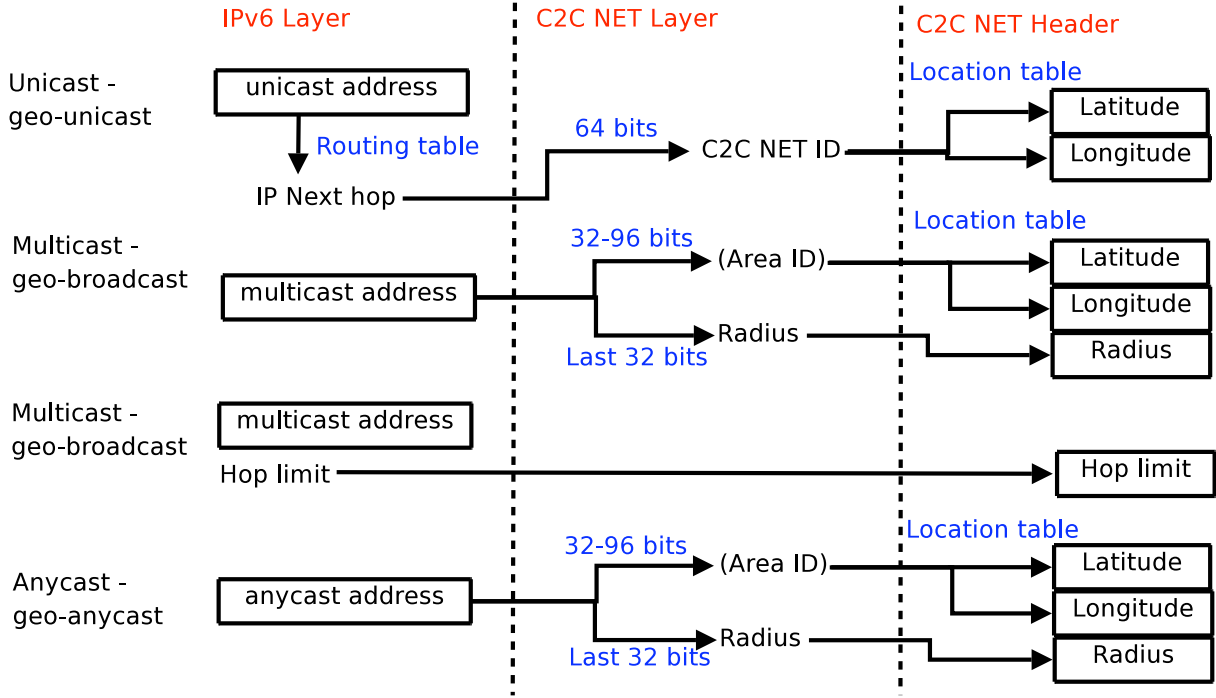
IPv6 Layer

C2C NET Layer

C2C NET Header

Unicast - geo-unicast

unicast address

Routing table

IP Next hop

64 bits

C2C NET ID

Location table

Latitude

Longitude

Multicast - geo-broadcast

multicast address

32-96 bits

(Area ID)

Radius

Last 32 bits

Location table

Latitude

Longitude

Radius

Multicast - geo-broadcast

multicast address

Hop limit

Hop limit

Anycast - geo-anycast

anycast address

32-96 bits

(Area ID)

Radius

Last 32 bits

Location table

Latitude

Longitude

Radius